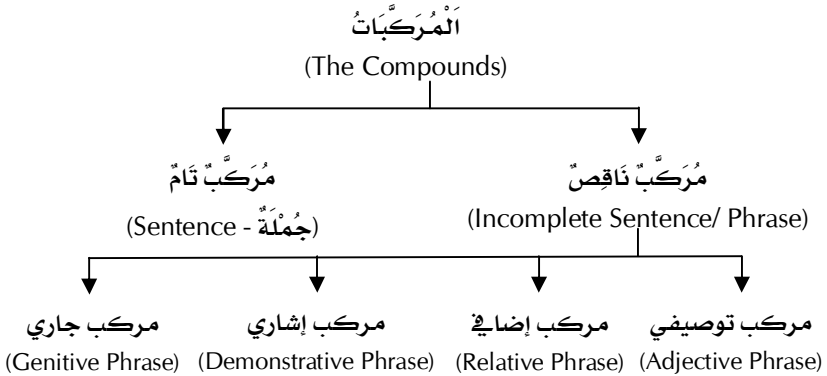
اَلْمُرَكَّبَاتُ
(The Compounds)

مُرَكَّبٌ تَامٌّ
(Sentence - جُمْلَةٌ)

مُرَكَّبٌ نَاقِصٌ
(Incomplete Sentence/ Phrase)

مركب جاري
(Genitive Phrase)

مركب إشاري
(Demonstrative Phrase)

مركب إضافي
(Relative Phrase)

مركب توصيفي
(Adjective Phrase)